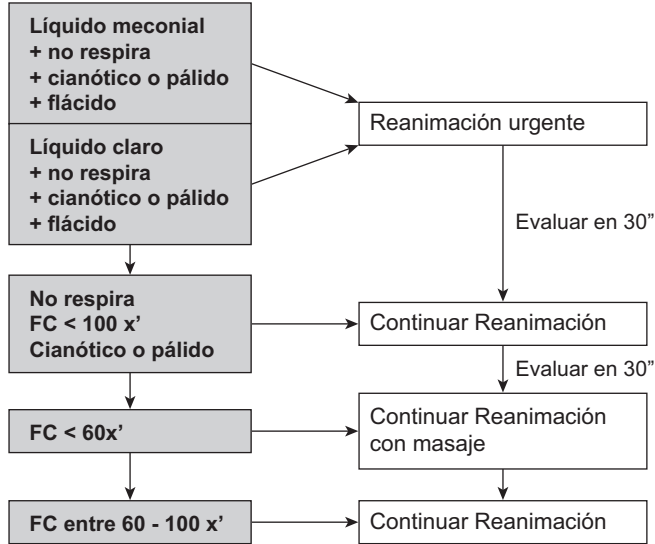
Líquido meconial
+ no respira
+ cianótico o pálido
+ flácido

Líquido claro
+ no respira
+ cianótico o pálido
+ flácido

Reanimación urgente

Evaluar en 30”

No respira
FC < 100 x’
Cianótico o pálido

Continuar Reanimación

Evaluar en 30”

FC < 60x’

Continuar Reanimación con masaje

FC entre 60 - 100 x’

Continuar Reanimación